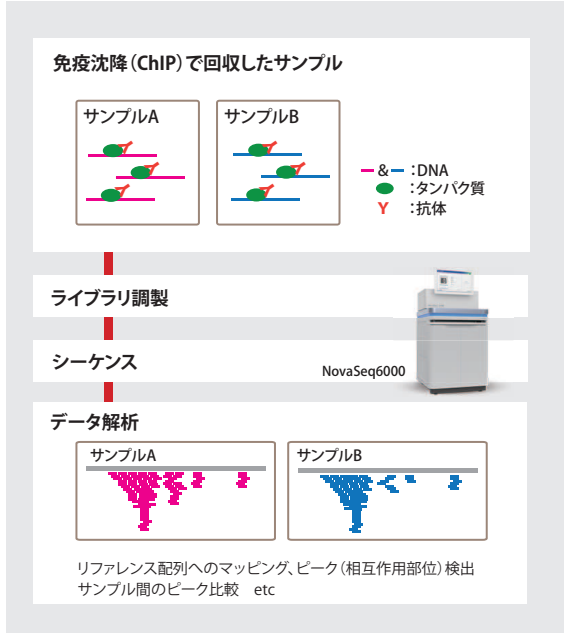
免疫沈降(ChIP)で回収したサンプル

サンプルA

サンプルB

& :DNA
:タンパク質
Y :抗体

ライブラリ調製

シーケンス

NovaSeq6000

データ解析

サンプルA

サンプルB

リファレンス配列へのマッピング、ピーク(相互作用部位)検出
サンプル間のピーク比較 etc